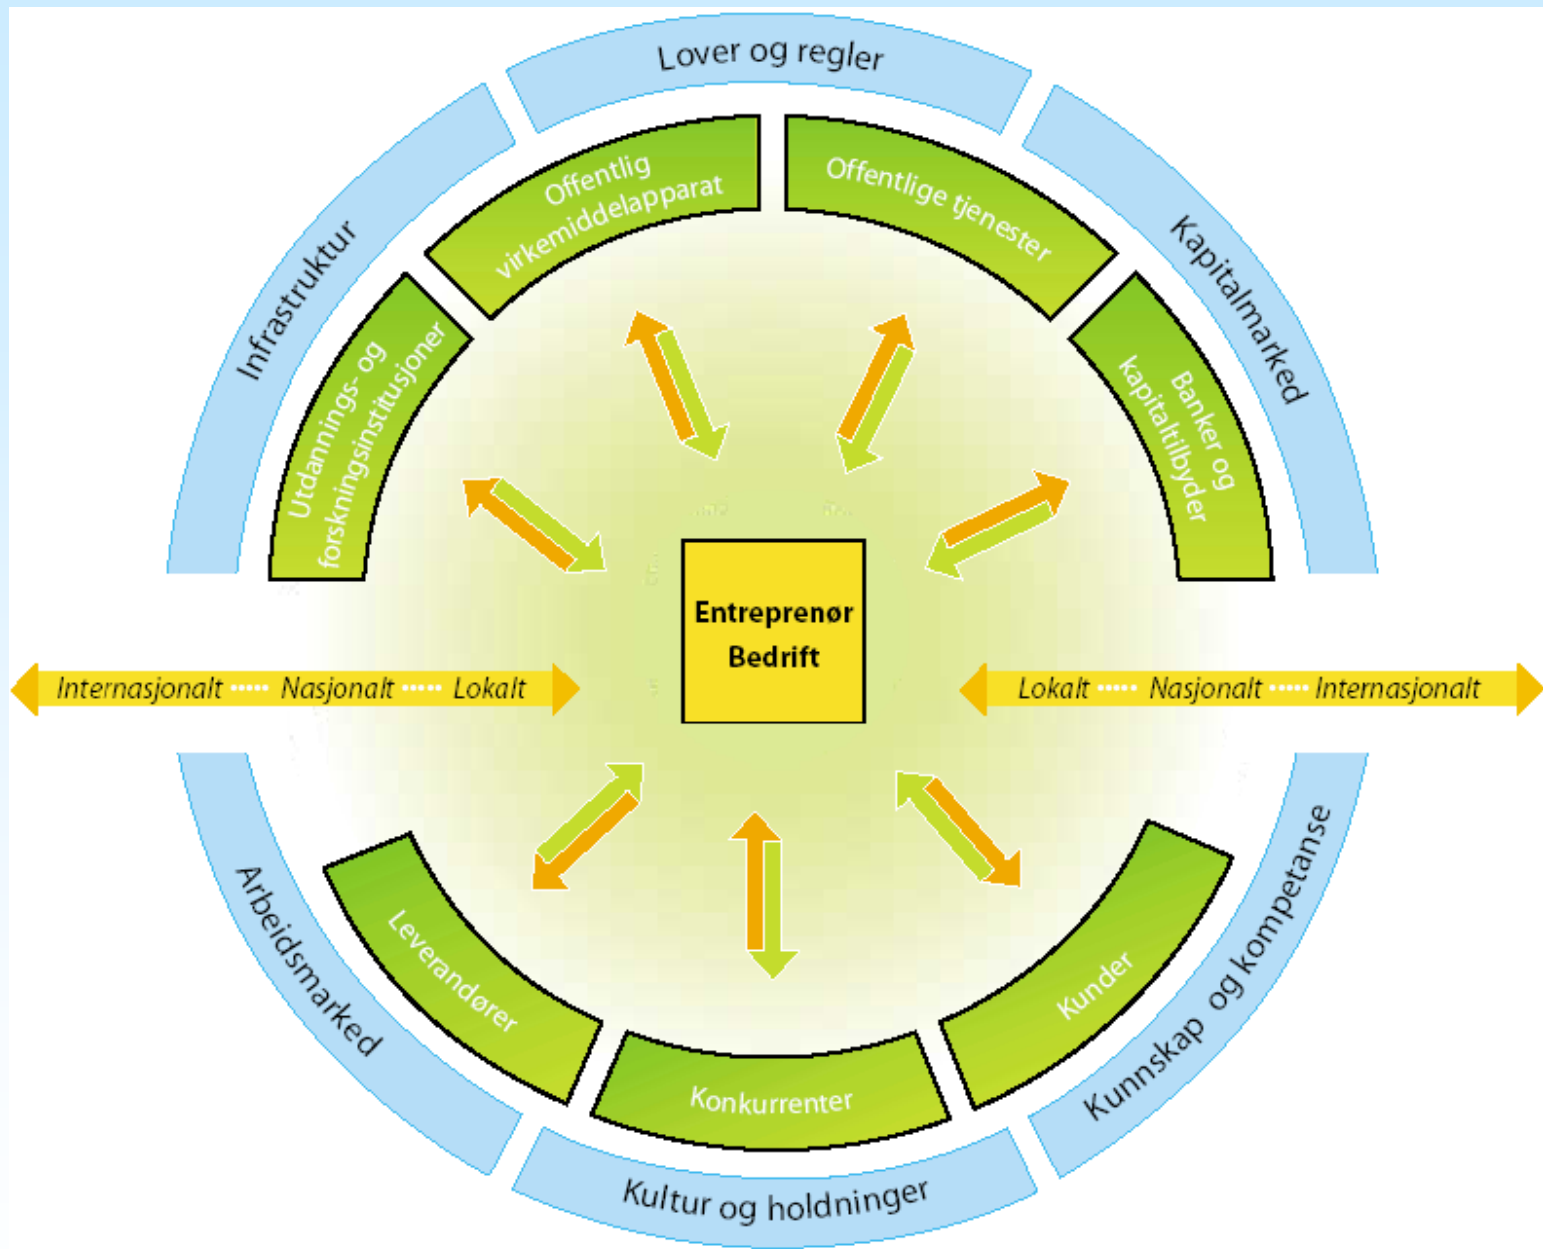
Lover og regler

Kapitalmarked

Infrastruktur

Offentlig virkemiddelapparat

Offentlige tjenester

Utdannings- og forskningsinstitusjoner

Banker og kapitaltilbyder

Entreprenør
Bedrift

Internasjonalt Nasjonalt Lokalt

Lokalt Nasjonalt Internasjonalt

Leverandører

Konkurrenter

Kunder

Arbeidsmarked

Kunnskap og kompetanse

Kultur og holdninger